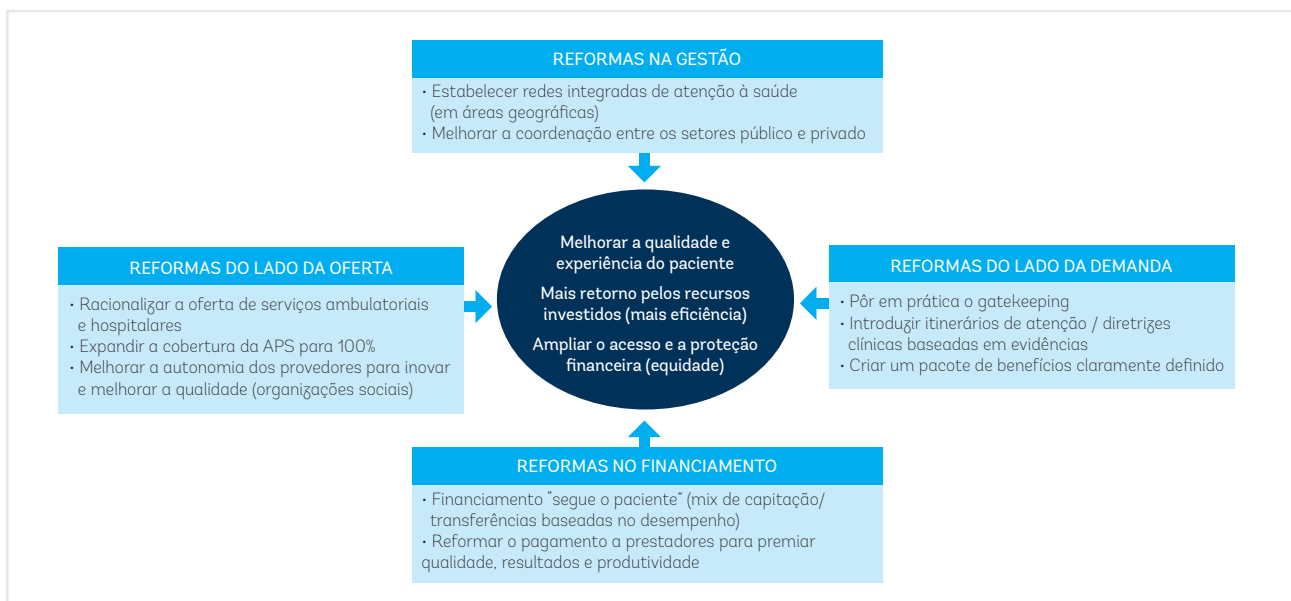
REFORMAS NA GESTÃO

• Estabelecer redes integradas de atenção à saúde (em áreas geográficas)
• Melhorar a coordenação entre os setores público e privado

REFORMAS DO LADO DA OFERTA

• Racionalizar a oferta de serviços ambulatoriais e hospitalares
• Expandir a cobertura da APS para 100%
• Melhorar a autonomia dos provedores para inovar e melhorar a qualidade (organizações sociais)

Melhorar a qualidade e experiência do paciente

Mais retorno pelos recursos investidos (mais eficiência)

Ampliar o acesso e a proteção financeira (equidade)

REFORMAS DO LADO DA DEMANDA

• Pôr em prática o gatekeeping
• Introduzir itinerários de atenção / diretrizes clínicas baseadas em evidências
• Criar um pacote de benefícios claramente definido

REFORMAS NO FINANCIAMENTO

• Financiamento "segue o paciente" (mix de capitação/ transferências baseadas no desempenho)
• Reformar o pagamento a prestadores para premiar qualidade, resultados e produtividade